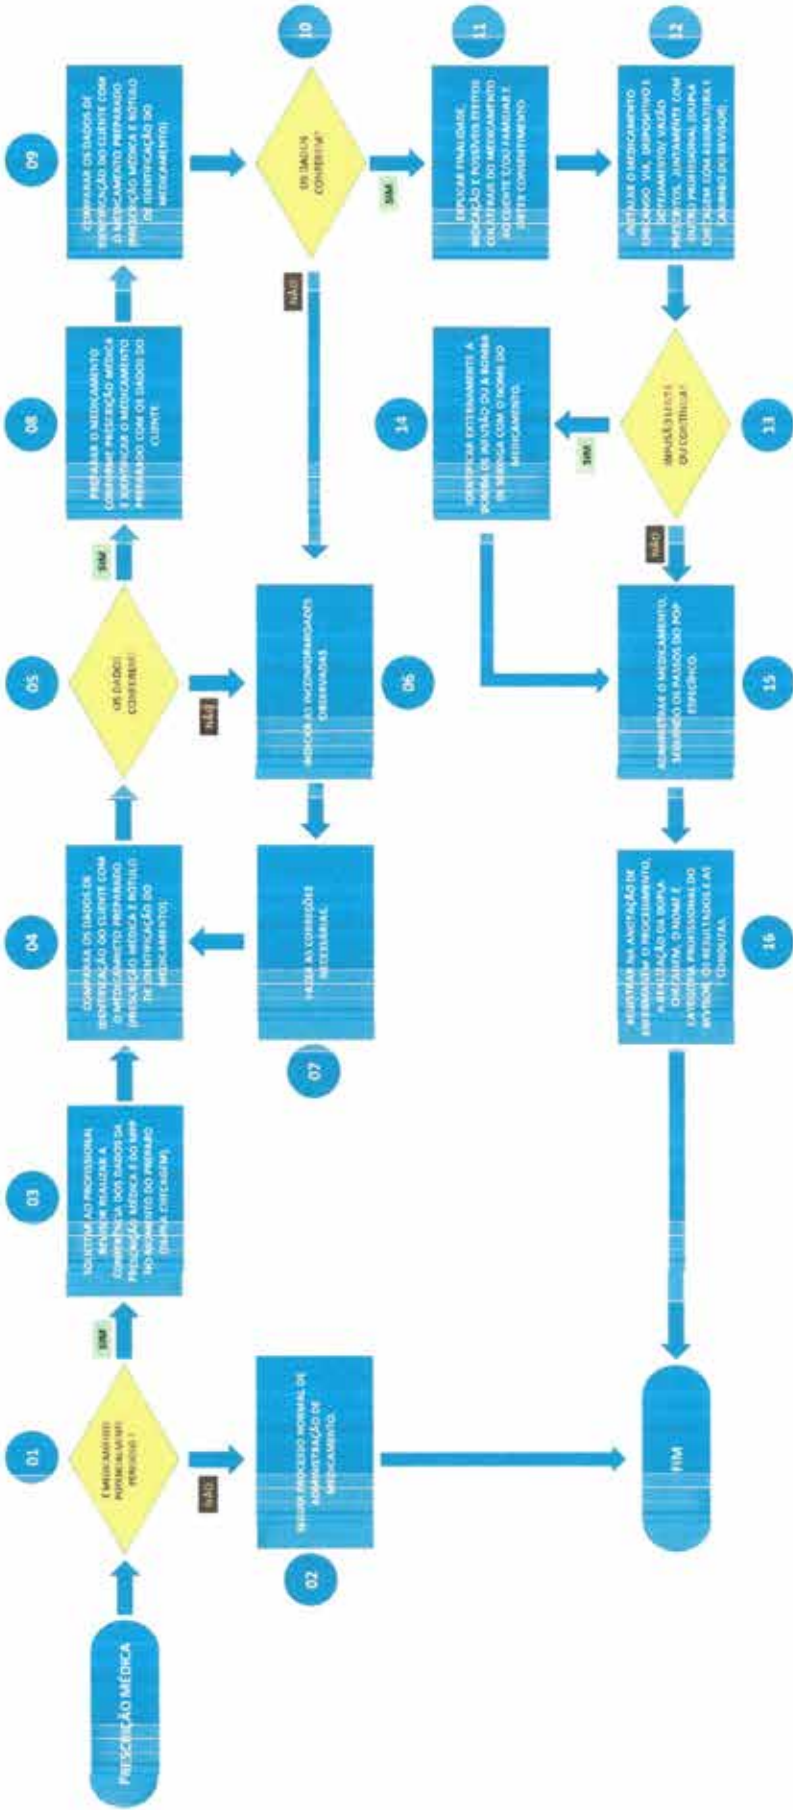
PRESCRIÇÃO MÉDICA

01
É MEDICAMENTO POTENCIALMENTE PERIGOSO ?

SIM

NÃO

02
SEGUIR PROCESSO NORMAL DE ADMINISTRAÇÃO DE MEDICAMENTO.

FIM

03
SOLICITAR AO PROFISSIONAL REVISOR REALIZAR A CONFERÊNCIA DOS DADOS DA PRESCRIÇÃO MÉDICA E DO MPP NO MOMENTO DO PREPARO (DUPLA CHECAGEM)

04
COMPARAR OS DADOS DE IDENTIFICAÇÃO DO CLIENTE COM O MEDICAMENTO PREPARADO (PRESCRIÇÃO MÉDICA E RÓTULO DE IDENTIFICAÇÃO DO MEDICAMENTO)

07
FAZER AS CORREÇÕES NECESSÁRIAS.

05
OS DADOS CONFEREM?

SIM

NÃO

06
INDICAR AS INCONFORMIDADES OBSERVADAS.

08
PREPARAR O MEDICAMENTO CONFORME PRESCRIÇÃO MÉDICA E IDENTIFICAR O MEDICAMENTO PREPARADO COM OS DADOS DO CLIENTE

09
COMPARAR OS DADOS DE IDENTIFICAÇÃO DO CLIENTE COM O MEDICAMENTO PREPARADO (PRESCRIÇÃO MÉDICA E RÓTULO DE IDENTIFICAÇÃO DO MEDICAMENTO)

10
OS DADOS CONFEREM?

NÃO

SIM

11
EXPLICAR FINALIDADE, INDICAÇÃO E POSSÍVEIS EFEITOS COLATERAIS DO MEDICAMENTO AO CLIENTE E/OU FAMILIAR E OBTER CONSENTIMENTO.

12
INSTALAR O MEDICAMENTO CHECANDO VIA, DISPOSITIVO E GOTEJAMENTO/ VAZÃO PRESCRITOS, JUNTAMENTE COM OUTRO PROFISSIONAL (DUPLA CHECAGEM COM ASSINATURA E CARIMBO DO REVISOR).

13
INFUSÃO ELETIVA OU CONTÍNUA ?

SIM

NÃO

14
IDENTIFICAR EXTERNAMENTE A BOMBA DE INFUSÃO OU A BOMBA DE SERINGA COM O NOME DO MEDICAMENTO.

15
ADMINISTRAR O MEDICAMENTO, SEGUINDO OS PASSOS DO POP ESPECÍFICO.

16
REGISTRAR NA ANOTAÇÃO DE ENFERMAGEM O PROCEDIMENTO, A REALIZAÇÃO DA DUPLA CHECAGEM, O NOME E CATEGORIA PROFISSIONAL DO REVISOR, OS RESULTADOS E AS CONDUTAS.